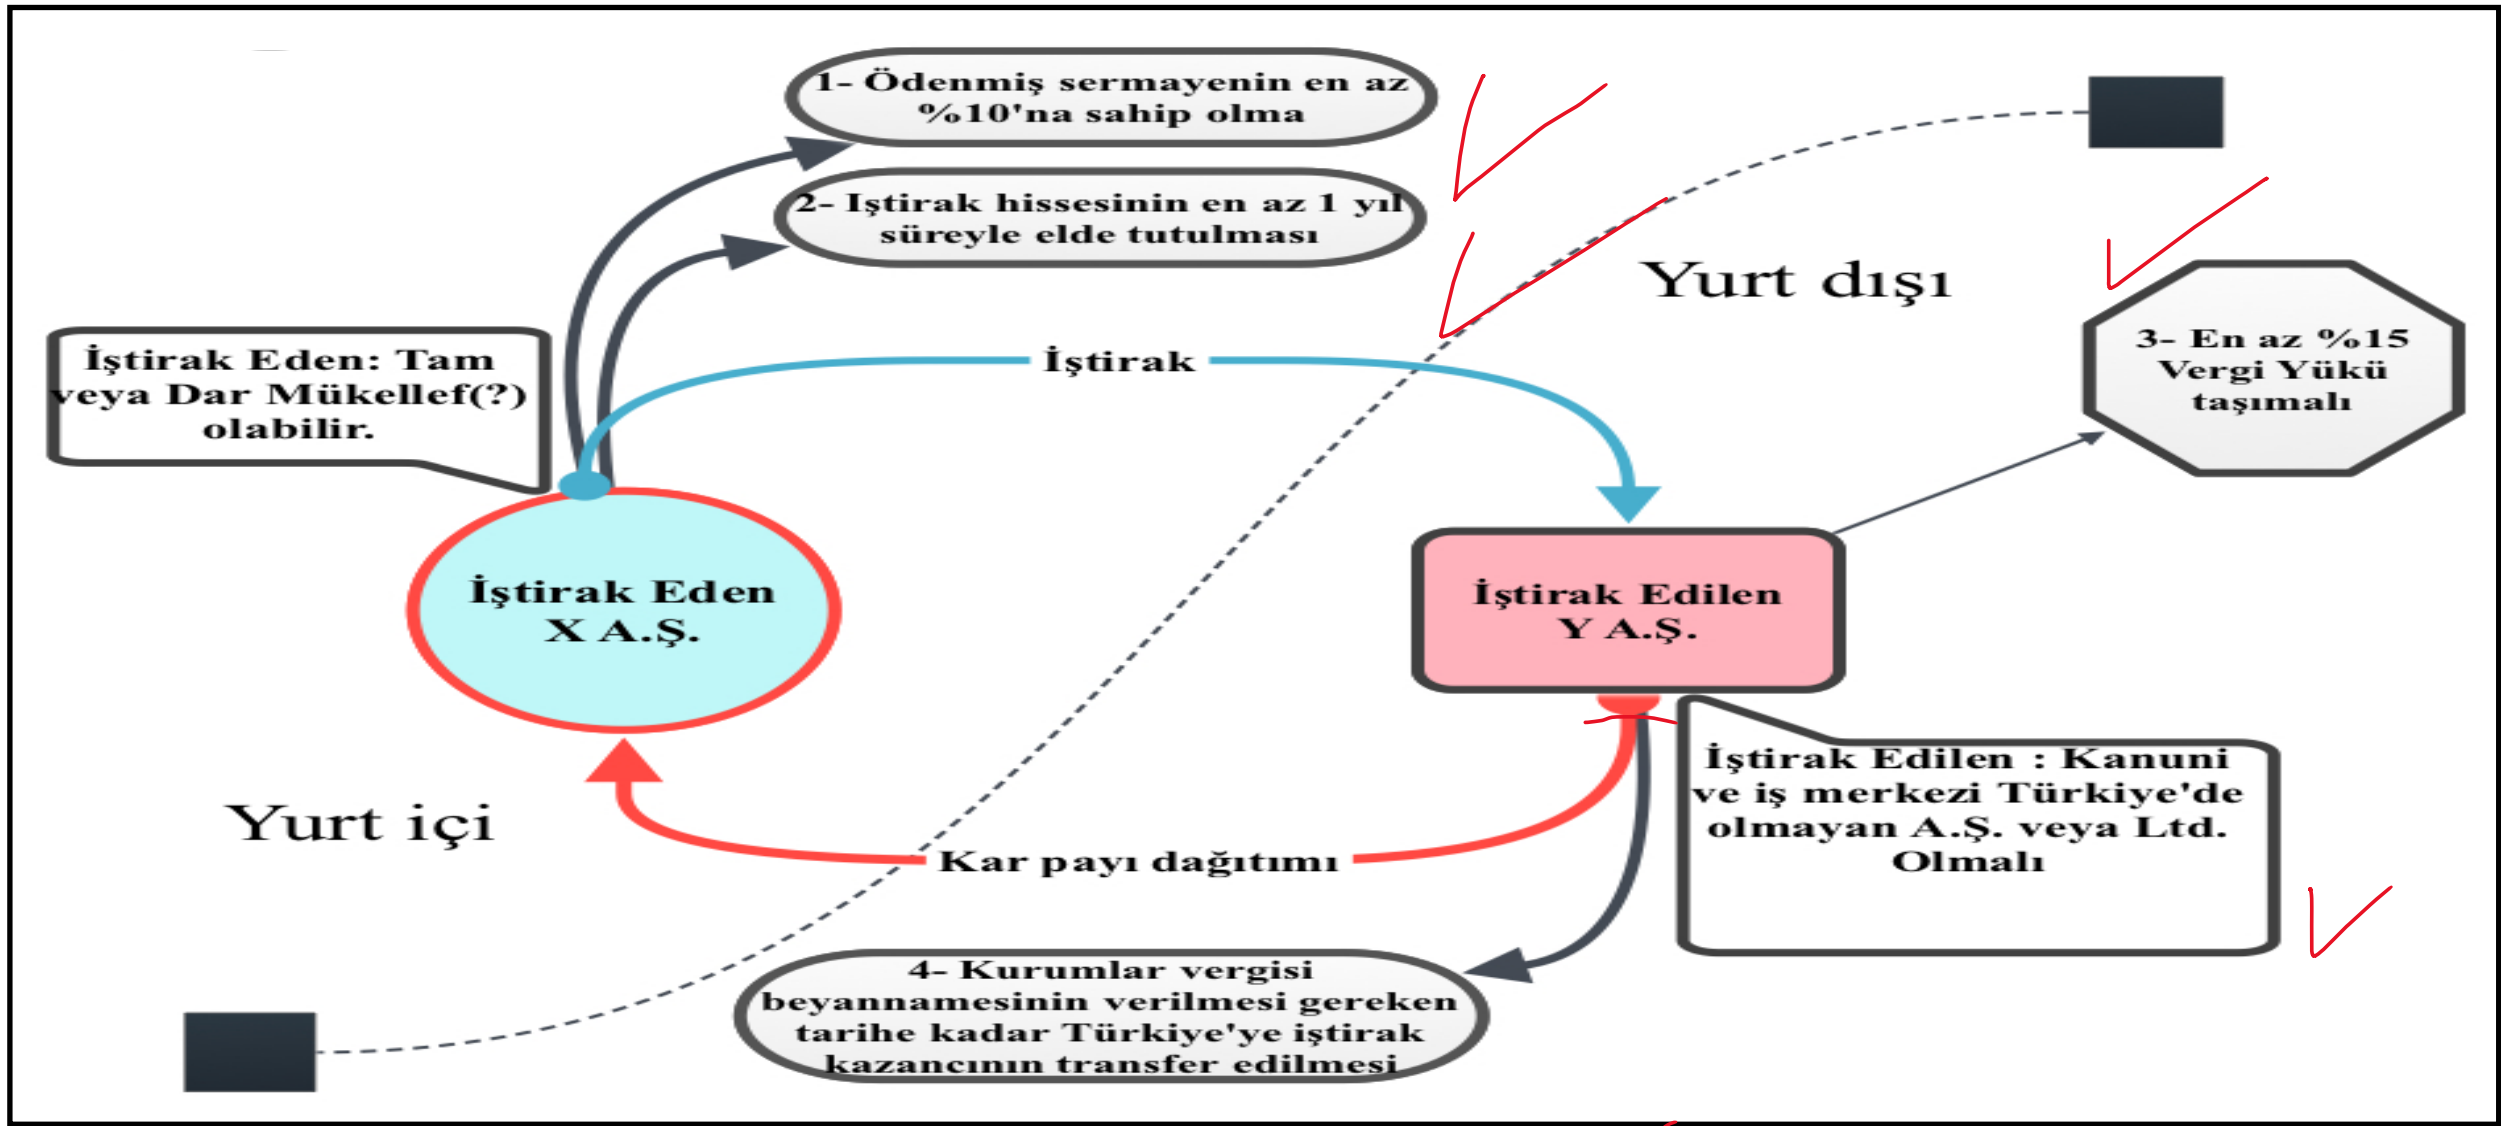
1- Ödenmiş sermayenin en az %10'na sahip olma

2- Iştirak hissesinin en az 1 yıl süreyle elde tutulması

Yurt dışı

İştirak Eden: Tam veya Dar Mükellef(?) olabilir.

İştirak

3- En az %15 Vergi Yükü taşımalı

İştirak Eden X A.Ş.

İştirak Edilen Y A.Ş.

İştirak Edilen : Kanuni ve iş merkezi Türkiye'de olmayan A.Ş. veya Ltd. Olmalı

Yurt içi

Kar payı dağıtımı

4- Kurumlar vergisi beyannamesinin verilmesi gereken tarihe kadar Türkiye'ye iştirak kazancının transfer edilmesi